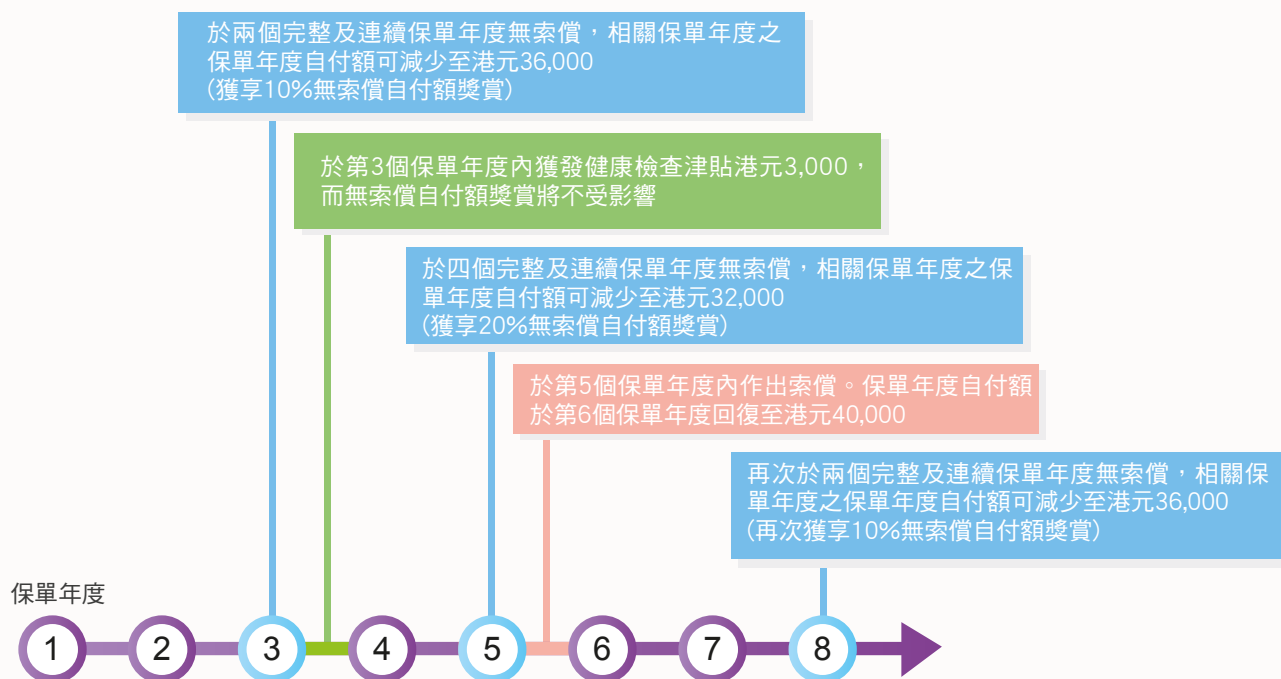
於兩個完整及連續保單年度無索償，相關保單年度之保單年度自付額可減少至港元36,000
（獲享10%無索償自付額獎賞）

於第3個保單年度內獲發健康檢查津貼港元3,000，而無索償自付額獎賞將不受影響

於四個完整及連續保單年度無索償，相關保單年度之保單年度自付額可減少至港元32,000
（獲享20%無索償自付額獎賞）

於第5個保單年度內作出索償。保單年度自付額於第6個保單年度回復至港元40,000

再次於兩個完整及連續保單年度無索償，相關保單年度之保單年度自付額可減少至港元36,000
（再次獲享10%無索償自付額獎賞）

保單年度

1 2 3 4 5 6 7 8